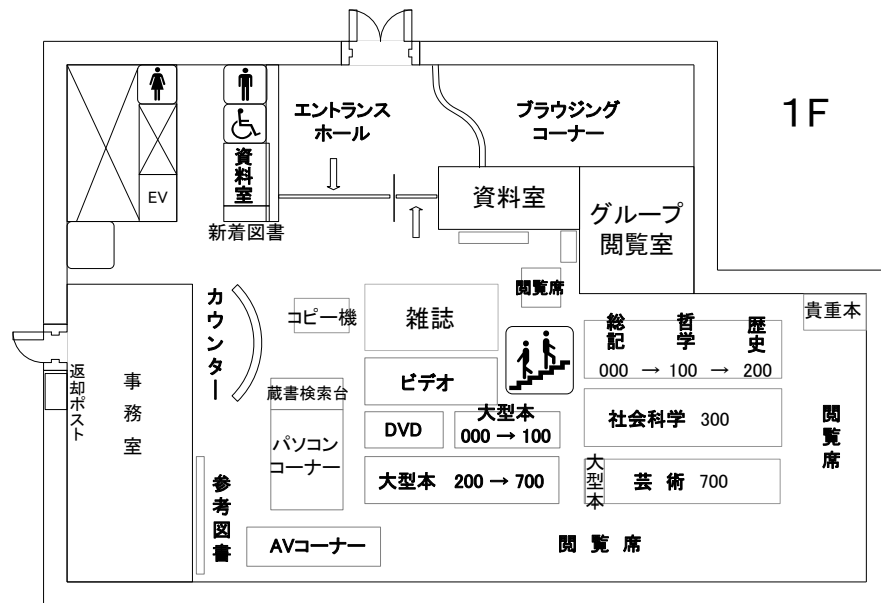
1F

EV

資料室

新着図書

エントランスホール

ブラウジングコーナー

資料室

グループ閲覧室

閲覧席

貴重本

カウンター

コピー機

雑誌

総記 000 → 哲学 100 → 歴史 200

返却ポスト

事務室

蔵書検索台

ビデオ

DVD

大型本 000 → 100

社会科学 300

閲覧席

パソコンコーナー

大型本 200 → 700

大型本

芸術 700

参考図書

AVコーナー

閲覧席